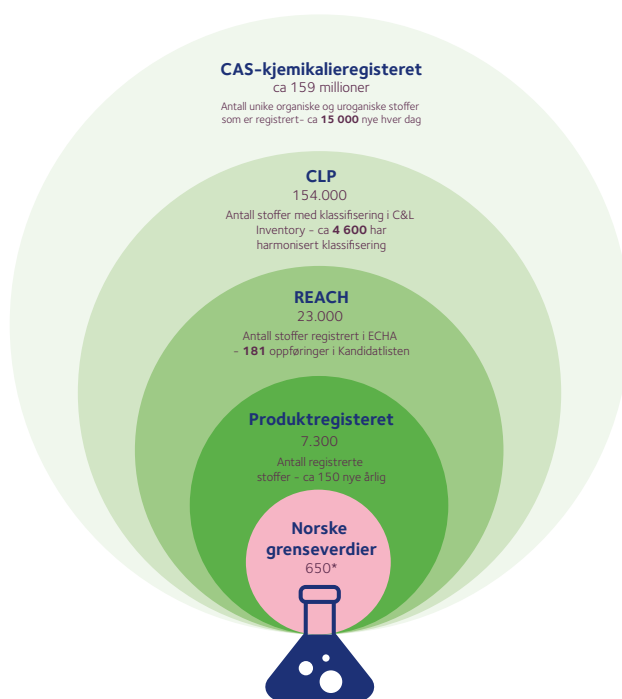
CAS-kjemikalieregisteret
ca 159 millioner
Antall unike organiske og uroganiske stoffer som er registrert- ca **15 000** nye hver dag

CLP
154.000
Antall stoffer med klassifisering i C&L Inventory - ca **4 600** har harmonisert klassifisering

REACH
23.000
Antall stoffer registrert i ECHA - **181** oppføringer i Kandidatlisten

Produktregisteret
7.300
Antall registrerte stoffer - ca 150 nye årlig

Norske grenseverdier
650*